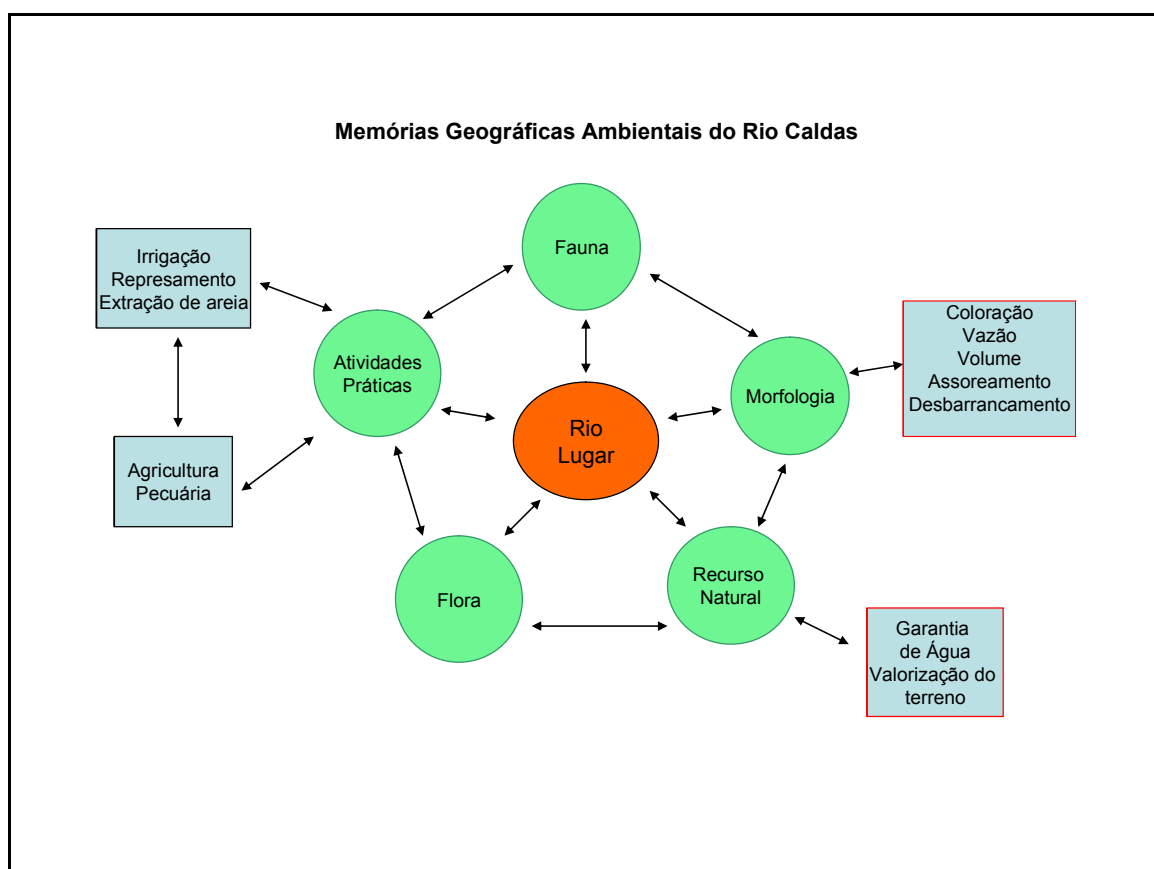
Memórias Geográficas Ambientais do Rio Caldas

Irrigação
Represamento
Extração de areia

Fauna

Coloração
Vazão
Volume
Assoreamento
Desbarrancamento

Atividades
Práticas

Morfologia

Rio
Lugar

Agricultura
Pecuária

Flora

Recurso
Natural

Garantia
de Água
Valorização do
terreno